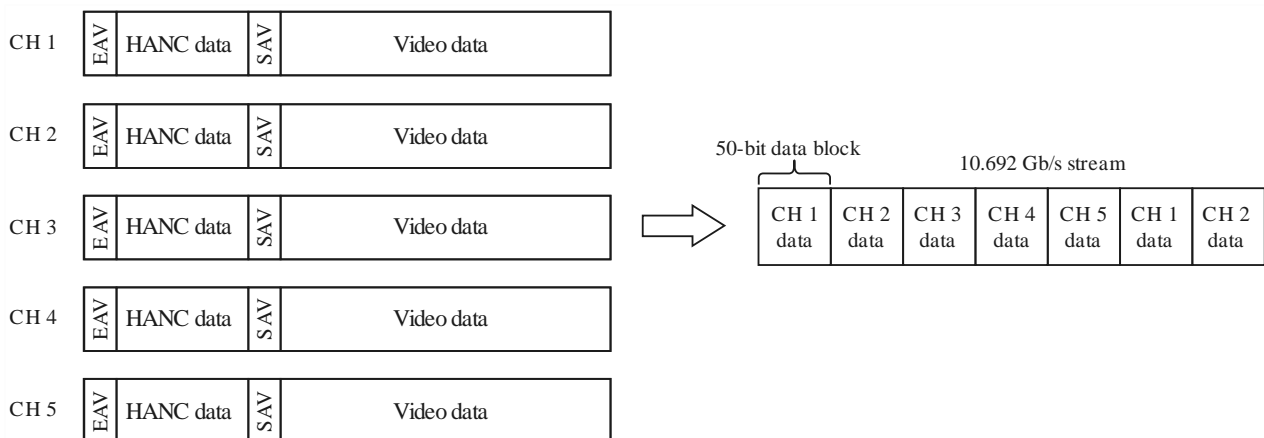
CH 1 EAV HANC data SAV Video data

CH 2 EAV HANC data SAV Video data

CH 3 EAV HANC data SAV Video data

CH 4 EAV HANC data SAV Video data

CH 5 EAV HANC data SAV Video data

50-bit data block

10.692 Gb/s stream

| CH 1 data | CH 2 data | CH 3 data | CH 4 data | CH 5 data | CH 1 data | CH 2 data |
|---|---|---|---|---|---|---|